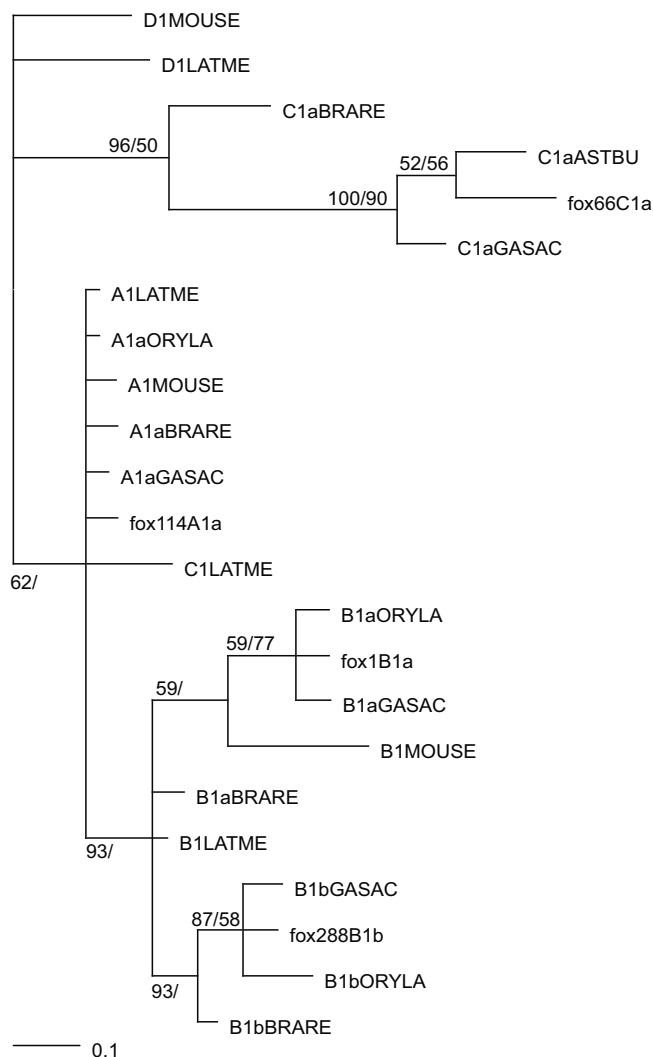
D1MOUSE
D1LATME
96/50
C1aBRARE
52/56
C1aASTBU
100/90
fox66C1a
C1aGASAC
A1LATME
A1aORYLA
A1MOUSE
A1aBRARE
A1aGASAC
fox114A1a
C1LATME
62/
59/77
B1aORYLA
fox1B1a
59/
B1aGASAC
B1MOUSE
B1aBRARE
93/
B1LATME
B1bGASAC
87/58
fox288B1b
B1bORYLA
93/
B1bBRARE
0.1